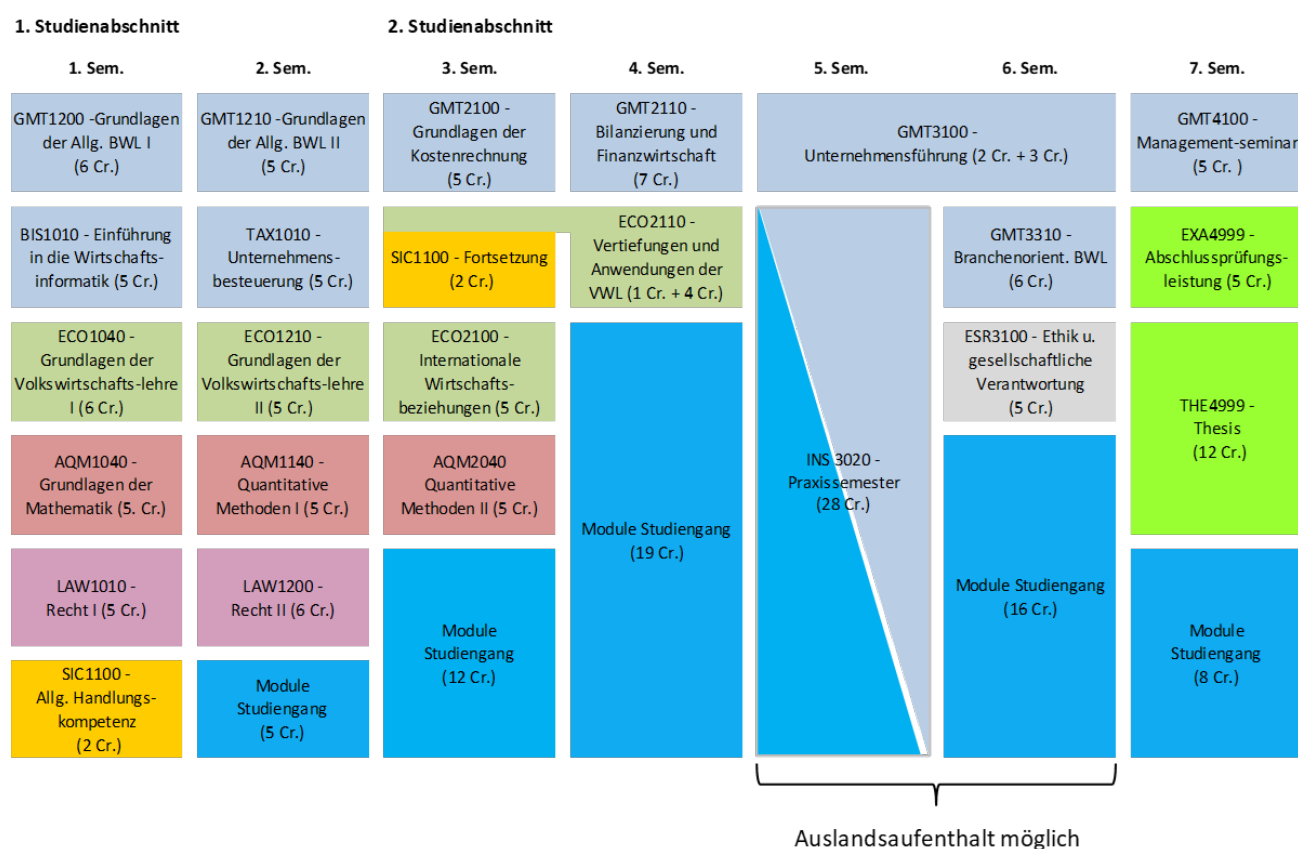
1. Studienabschnitt

2. Studienabschnitt

1. Sem.

2. Sem.

3. Sem.

4. Sem.

5. Sem.

6. Sem.

7. Sem.

GMT1200 -Grundlagen der Allg. BWL I (6 Cr.)

BIS1010 - Einführung in die Wirtschaftsinformatik (5 Cr.)

ECO1040 - Grundlagen der Volkswirtschafts-lehre I (6 Cr.)

AQM1040 - Grundlagen der Mathematik (5. Cr.)

LAW1010 - Recht I (5 Cr.)

SIC1100 - Allg. Handlungskompetenz (2 Cr.)

GMT1210 -Grundlagen der Allg. BWL II (5 Cr.)

TAX1010 - Unternehmensbesteuerung (5 Cr.)

ECO1210 - Grundlagen der Volkswirtschafts-lehre II (5 Cr.)

AQM1140 - Quantitative Methoden I (5 Cr.)

LAW1200 - Recht II (6 Cr.)

Module Studiengang (5 Cr.)

GMT2100 - Grundlagen der Kostenrechnung (5 Cr.)

SIC1100 - Fortsetzung (2 Cr.)

ECO2100 - Internationale Wirtschaftsbeziehungen (5 Cr.)

AQM2040 Quantitative Methoden II (5 Cr.)

Module Studiengang (12 Cr.)

GMT2110 - Bilanzierung und Finanzwirtschaft (7 Cr.)

ECO2110 - Vertiefungen und Anwendungen der VWL (1 Cr. + 4 Cr.)

Module Studiengang (19 Cr.)

GMT3100 - Unternehmensführung (2 Cr. + 3 Cr.)

INS 3020 - Praxissemester (28 Cr.)

GMT3310 - Branchenorient. BWL (6 Cr.)

ESR3100 - Ethik u. gesellschaftliche Verantwortung (5 Cr.)

Module Studiengang (16 Cr.)

GMT4100 - Management-seminar (5 Cr. )

EXA4999 - Abschlussprüfungsleistung (5 Cr.)

THE4999 - Thesis (12 Cr.)

Module Studiengang (8 Cr.)

Auslandsaufenthalt möglich